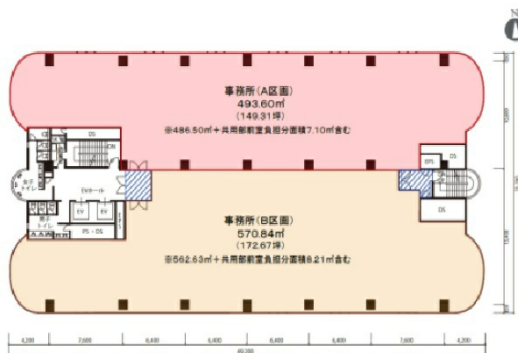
N

事務所(A区画)
493.60㎡
(149.31坪)
※486.50㎡＋共用部前室負担分面積7.10㎡含む

DS
EPS
DS
DS
EVホール
EV
EV
EV
EV
女子トイレ
男子トイレ
PS・DS
EPS
DS
DS

事務所(B区画)
570.84㎡
(172.67坪)
※562.63㎡＋共用部前室負担分面積8.21㎡含む

4,200
7,600
6,400
6,400
6,400
6,400
7,600
4,200
49,200